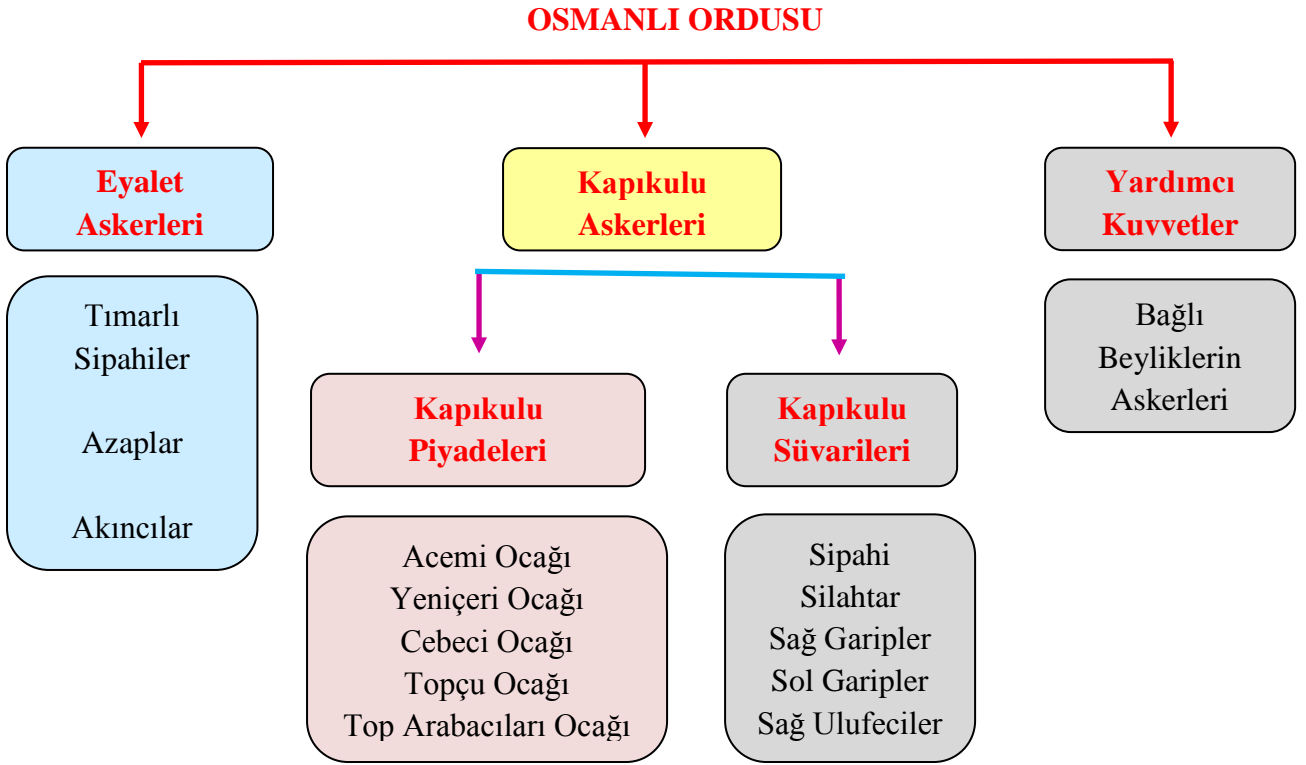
OSMANLI ORDUSU

Eyalet Askerleri

Tımarlı Sipahiler

Azaplar

Akıncılar

Kapıkulu Askerleri

Kapıkulu Piyadeleri

Acemi Ocağı
Yeniçeri Ocağı
Cebeci Ocağı
Topçu Ocağı
Top Arabacıları Ocağı

Kapıkulu Süvarileri

Sipahi
Silahtar
Sağ Garipler
Sol Garipler
Sağ Ulufeciler

Yardımcı Kuvvetler

Bağlı Beyliklerin Askerleri